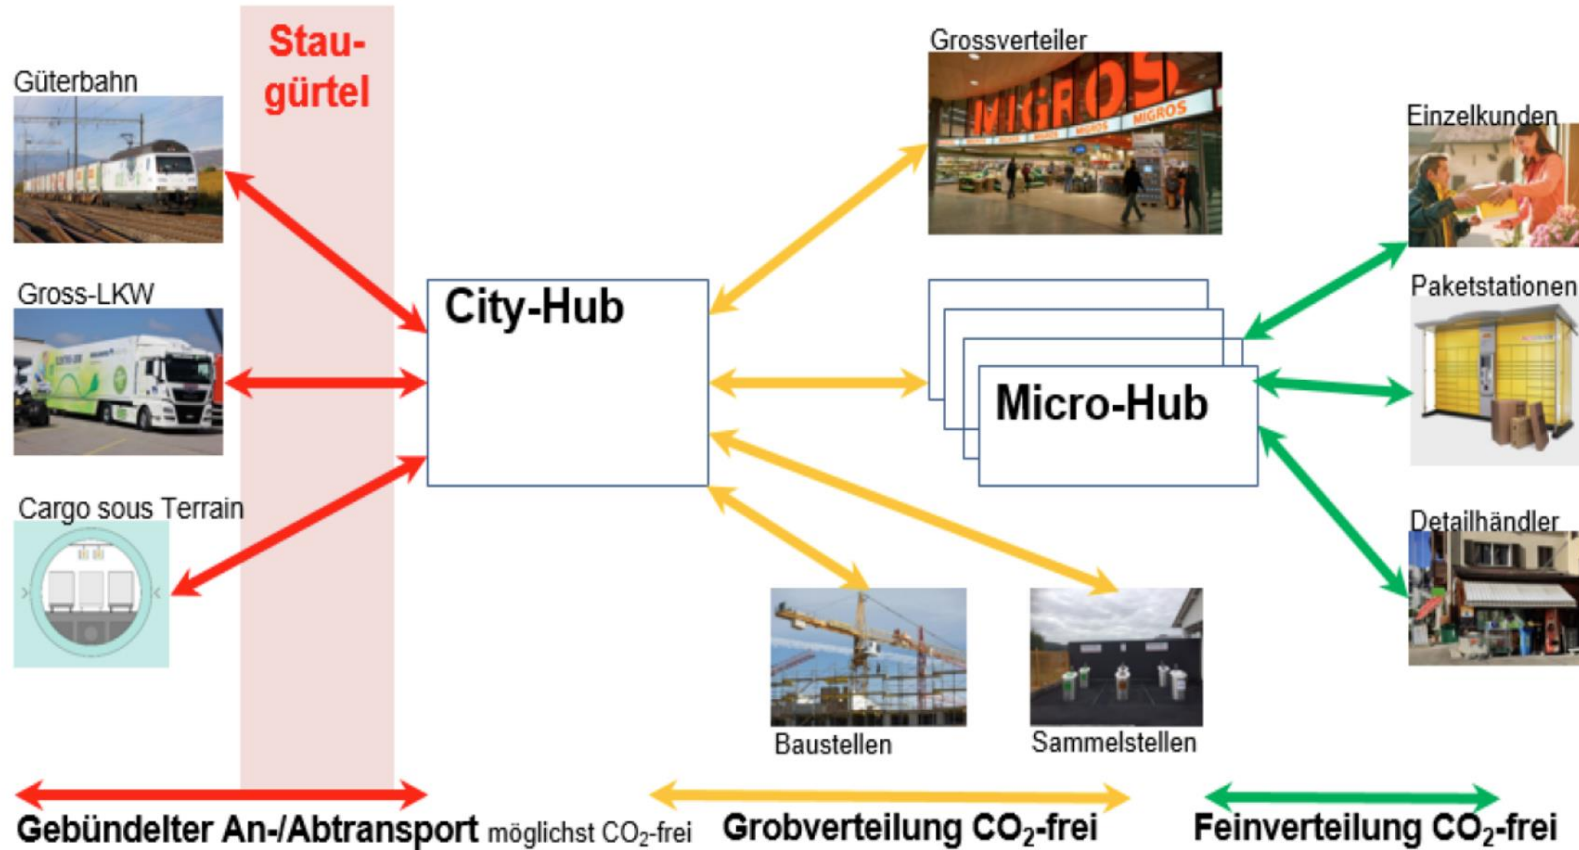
Stau-
gürtel

Güterbahn

Gross-LKW

Cargo sous Terrain

City-Hub

Grossverteiler

MIGROS

MIGROS

Micro-Hub

Einzelkunden

Paketstationen

Detailhändler

Baustellen

Sammelstellen

Gebündelter An-/Abtransport möglichst $CO_2$-frei

Grobverteilung $CO_2$-frei

Feinverteilung $CO_2$-frei